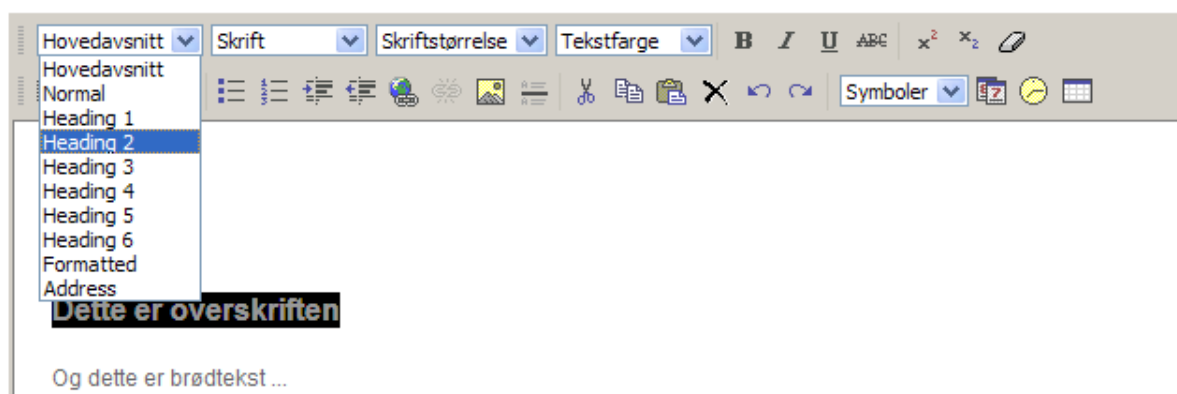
Hovedavsnitt
Skrift
Skriftstørrelse
Tekstfarge
B I U ABC $x^2$ $x_2$

Hovedavsnitt
Normal
Heading 1
Heading 2
Heading 3
Heading 4
Heading 5
Heading 6
Formatted
Address

Symboler

Dette er overskriften

Og dette er brødtekst ...